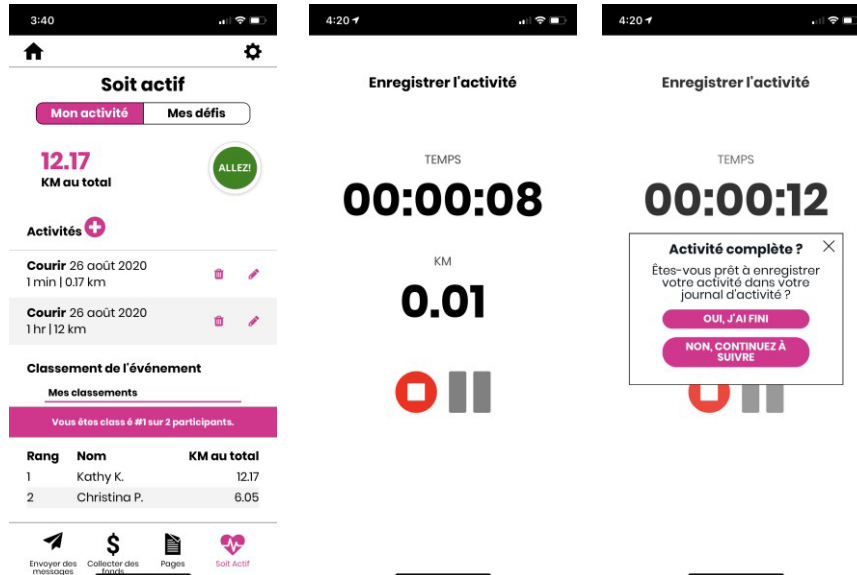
3:40

Soit actif

Mon activité | Mes défis

12.17
KM au total

ALLEZ!

Activités

Courir 26 août 2020
1 min | 0.17 km

Courir 26 août 2020
1 hr | 12 km

Classement de l'événement

Mes classements

Vous êtes class é #1 sur 2 participants.

| Rang | Nom | KM au total |
|---|---|---|
| 1 | Kathy K. | 12.17 |
| 2 | Christina P. | 6.05 |

Envoyer des messages
Collecter des fonds
Pages
Soit Actif

4:20

Enregistrer l'activité

TEMPS

00:00:08

KM

0.01

4:20

Enregistrer l'activité

TEMPS

00:00:12

Activité complète ?

Êtes-vous prêt à enregistrer votre activité dans votre journal d'activité ?

OUI, J'AI FINI

NON, CONTINUEZ À SUIVRE